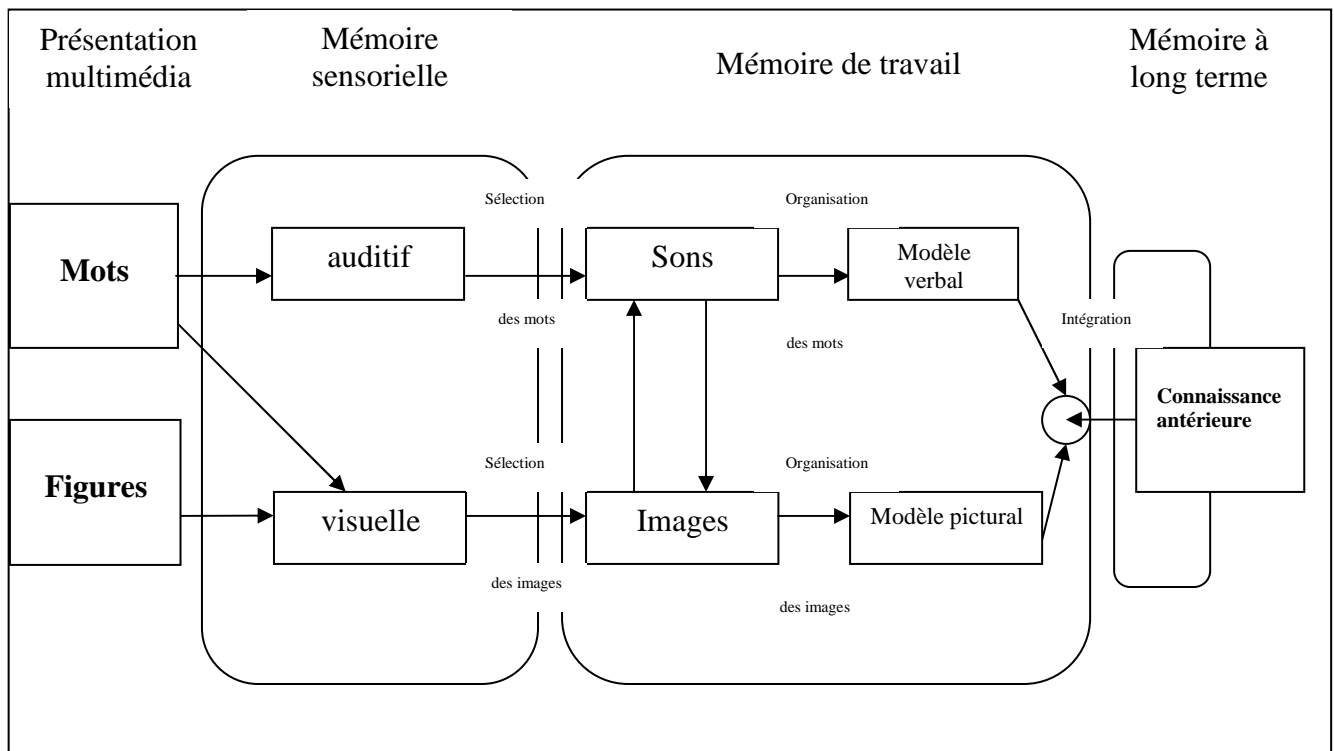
Présentation multimédia

Mémoire sensorielle

Mémoire de travail

Mémoire à long terme

Sélection

Organisation

Mots

auditif

Sons

Modèle verbal

des mots

Intégration

des mots

Connaissance antérieure

Sélection

Organisation

Figures

visuelle

Images

Modèle pictural

des images

des images